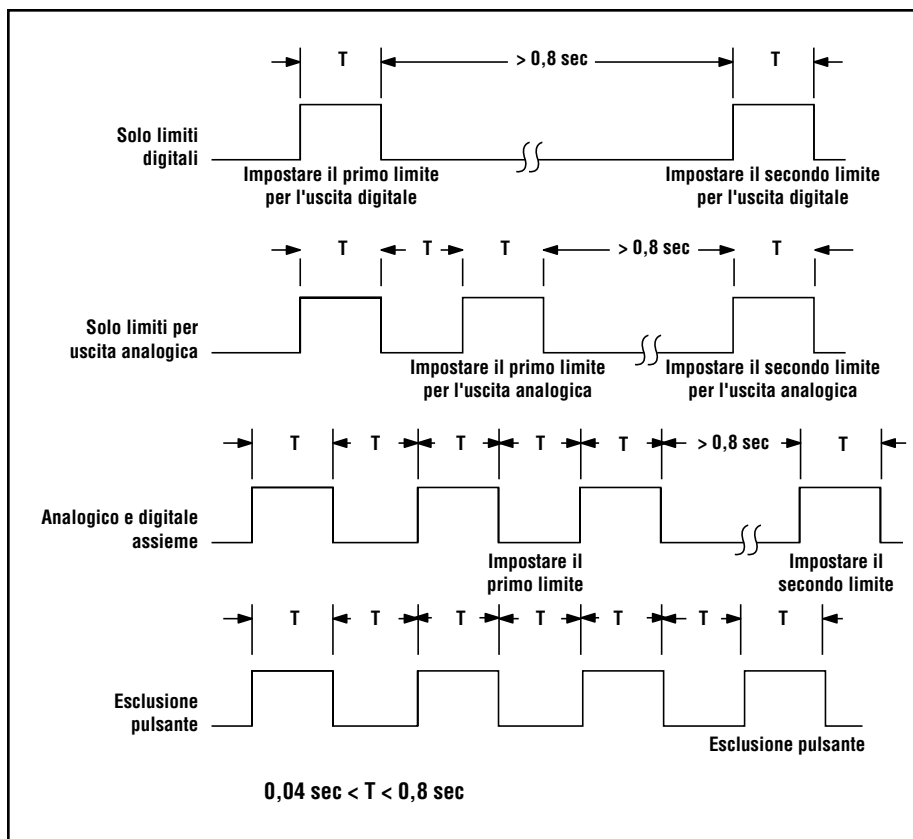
T
> 0,8 sec
T

Solo limiti digitali

Impostare il primo limite per l'uscita digitale

Impostare il secondo limite per l'uscita digitale

T
T
T
> 0,8 sec
T

Solo limiti per uscita analogica

Impostare il primo limite per l'uscita analogica

Impostare il secondo limite per l'uscita analogica

T
T
T
T
T
> 0,8 sec
T

Analogico e digitale assieme

Impostare il primo limite

Impostare il secondo limite

T
T
T
T
T
T
T

Esclusione pulsante

Esclusione pulsante

0,04 sec < T < 0,8 sec